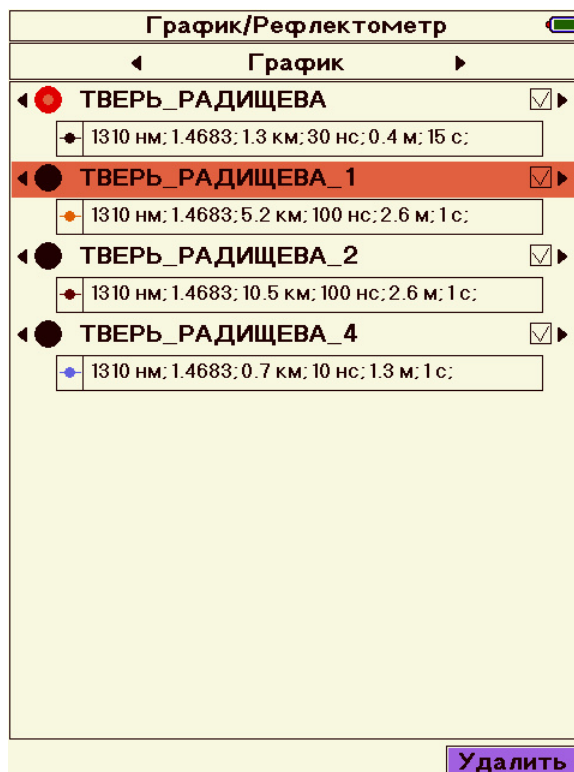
График/Рефлектометр

График

ТВЕРЬ_РАДИЩЕВА

1310 нм; 1.4683; 1.3 км; 30 нс; 0.4 м; 15 с;

ТВЕРЬ_РАДИЩЕВА_1

1310 нм; 1.4683; 5.2 км; 100 нс; 2.6 м; 1 с;

ТВЕРЬ_РАДИЩЕВА_2

1310 нм; 1.4683; 10.5 км; 100 нс; 2.6 м; 1 с;

ТВЕРЬ_РАДИЩЕВА_4

1310 нм; 1.4683; 0.7 км; 10 нс; 1.3 м; 1 с;

Удалить